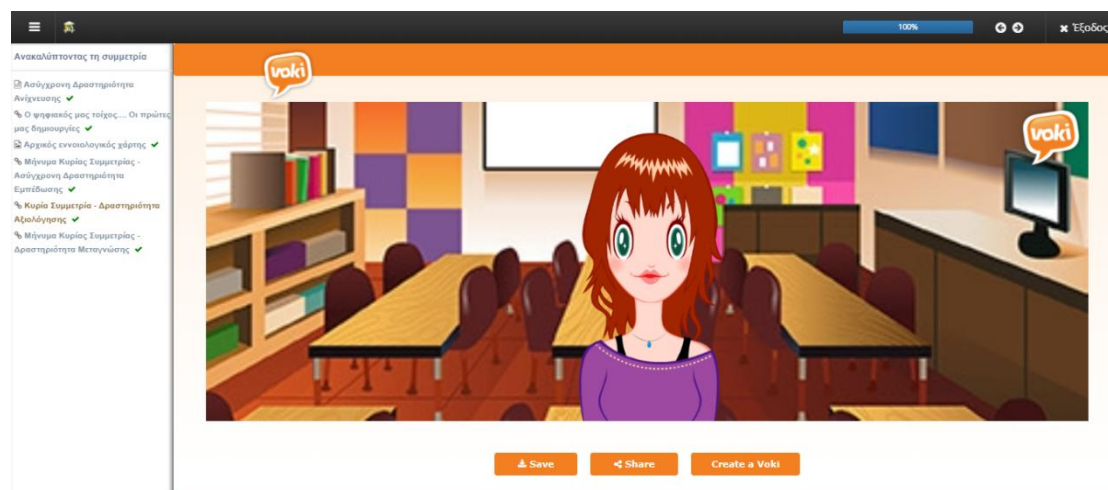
100%

Έξοδος

Ανακαλύπτοντας τη συμμετρία

Ασύγχρονη Δραστηριότητα Ανίχνευσης ✔

Ο ψηφιακός μας τοίχος... Οι πρώτες μας δημιουργίες ✔

Αρχικός εννοιολογικός χάρτης ✔

Μήνυμα Κυρίας Συμμετρίας - Ασύγχρονη Δραστηριότητα Εμπέδωσης ✔

Κυρία Συμμετρία - Δραστηριότητα Αξιολόγησης ✔

Μήνυμα Κυρίας Συμμετρίας - Δραστηριότητα Μεταγνώσης ✔

voki

voki

Save

Share

Create a Voki